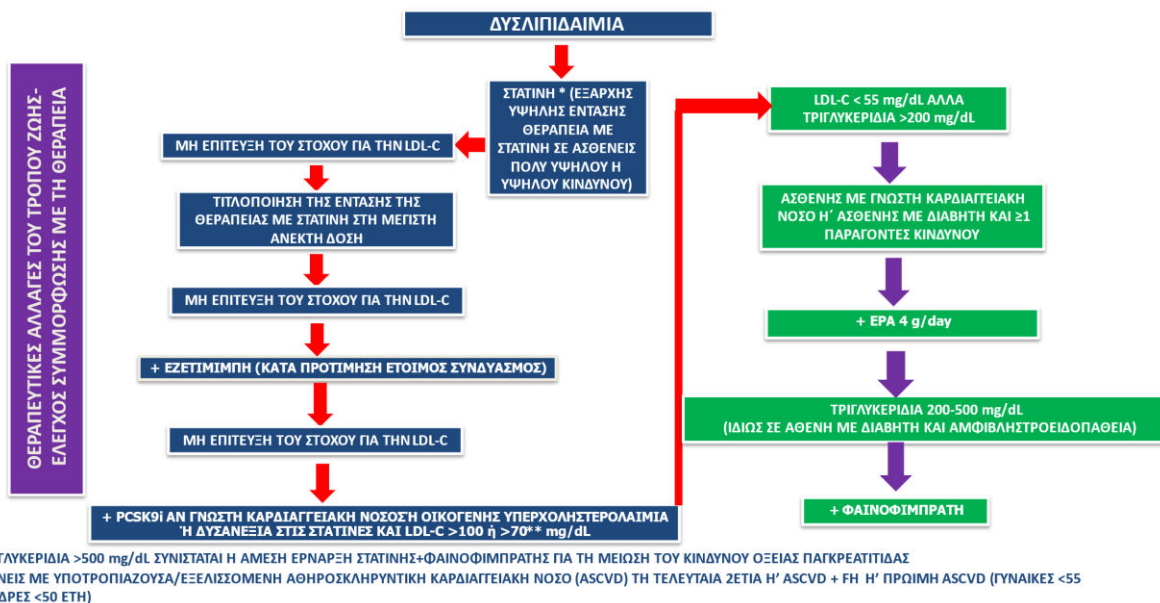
ΔΥΣΛΙΠΙΔΑΙΜΙΑ

ΘΕΡΑΠΕΥΤΙΚΕΣ ΑΛΛΑΓΕΣ ΤΟΥ ΤΡΟΠΟΥ ΖΩΗΣ-ΕΛΕΓΧΟΣ ΣΥΜΜΟΡΦΩΣΗΣ ΜΕ ΤΗ ΘΕΡΑΠΕΙΑ

ΣΤΑΤΙΝΗ * (ΕΞΑΡΧΗΣ ΥΨΗΛΗΣ ΕΝΤΑΣΗΣ ΘΕΡΑΠΕΙΑ ΜΕ ΣΤΑΤΙΝΗ ΣΕ ΑΣΘΕΝΕΙΣ ΠΟΛΥ ΥΨΗΛΟΥ Η ΥΨΗΛΟΥ ΚΙΝΔΥΝΟΥ)

ΜΗ ΕΠΙΤΕΥΞΗ ΤΟΥ ΣΤΟΧΟΥ ΓΙΑ ΤΗΝ LDL-C

ΤΙΤΛΟΠΟΙΗΣΗ ΤΗΣ ΕΝΤΑΣΗΣ ΤΗΣ ΘΕΡΑΠΕΙΑΣ ΜΕ ΣΤΑΤΙΝΗ ΣΤΗ ΜΕΓΙΣΤΗ ΑΝΕΚΤΗ ΔΟΣΗ

ΜΗ ΕΠΙΤΕΥΞΗ ΤΟΥ ΣΤΟΧΟΥ ΓΙΑ ΤΗΝ LDL-C

+ ΕΖΕΤΙΜΙΜΠΗ (ΚΑΤΑ ΠΡΟΤΙΜΗΣΗ ΕΤΟΙΜΟΣ ΣΥΝΔΥΑΣΜΟΣ)

ΜΗ ΕΠΙΤΕΥΞΗ ΤΟΥ ΣΤΟΧΟΥ ΓΙΑ ΤΗΝ LDL-C

+ PCSK9i ΑΝ ΓΝΩΣΤΗ ΚΑΡΔΙΑΓΓΕΙΑΚΗ ΝΟΣΟΣ Ή ΟΙΚΟΓΕΝΗΣ ΥΠΕΡΧΟΛΗΣΤΕΡΟΛΑΙΜΙΑ Ή ΔΥΣΑΝΕΞΙΑ ΣΤΙΣ ΣΤΑΤΙΝΕΣ ΚΑΙ LDL-C >100 ή >70** mg/dL

LDL-C < 55 mg/dL ΑΛΛΑ ΤΡΙΓΛΥΚΕΡΙΔΙΑ >200 mg/dL

ΑΣΘΕΝΗΣ ΜΕ ΓΝΩΣΤΗ ΚΑΡΔΙΑΓΓΕΙΑΚΗ ΝΟΣΟ Η΄ ΑΣΘΕΝΗΣ ΜΕ ΔΙΑΒΗΤΗ ΚΑΙ ≥1 ΠΑΡΑΓΟΝΤΕΣ ΚΙΝΔΥΝΟΥ

+ EPA 4 g/day

ΤΡΙΓΛΥΚΕΡΙΔΙΑ 200-500 mg/dL (ΙΔΙΩΣ ΣΕ ΑΘΕΝΗ ΜΕ ΔΙΑΒΗΤΗ ΚΑΙ ΑΜΦΙΒΛΗΣΤΡΟΕΙΔΟΠΑΘΕΙΑ)

+ ΦΑΙΝΟΦΙΜΠΡΑΤΗ

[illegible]ΓΛΥΚΕΡΙΔΙΑ >500 mg/dL ΣΥΝΙΣΤΑΤΑΙ Η ΑΜΕΣΗ ΕΡΝΑΡΞΗ ΣΤΑΤΙΝΗΣ+ΦΑΙΝΟΦΙΜΠΡΑΤΗΣ ΓΙΑ ΤΗ ΜΕΙΩΣΗ ΤΟΥ ΚΙΝΔΥΝΟΥ ΟΞΕΙΑΣ ΠΑΓΚΡΕΑΤΙΤΙΔΑΣ
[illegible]ΝΕΙΣ ΜΕ ΥΠΟΤΡΟΠΙΑΖΟΥΣΑ/ΕΞΕΛΙΣΣΟΜΕΝΗ ΑΘΗΡΟΣΚΛΗΡΥΝΤΙΚΗ ΚΑΡΔΙΑΓΓΕΙΑΚΗ ΝΟΣΟ (ASCVD) ΤΗ ΤΕΛΕΥΤΑΙΑ 2ΕΤΙΑ Η΄ ASCVD + FH Η΄ ΠΡΩΙΜΗ ASCVD (ΓΥΝΑΙΚΕΣ <55 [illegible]ΔΡΕΣ <50 ΕΤΗ)